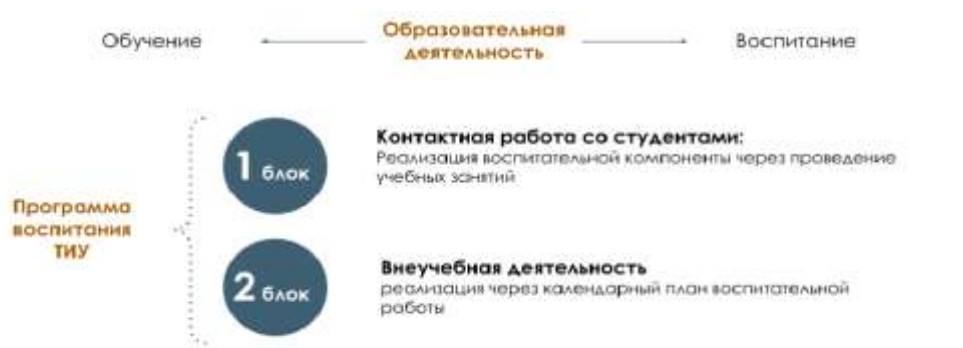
Обучение

Образовательная деятельность

Воспитание

Программа воспитания ТИУ

1 блок

Контактная работа со студентами:
Реализация воспитательной компоненты через проведение учебных занятий

2 блок

Внеучебная деятельность
реализация через календарный план воспитательной работы